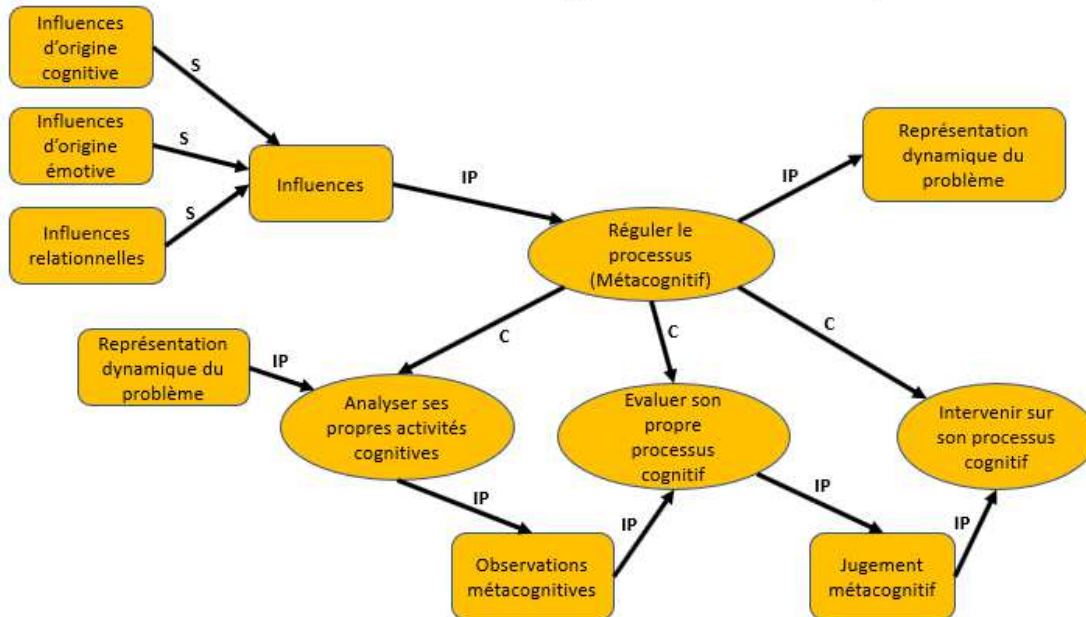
Influences d'origine cognitive

S

Influences d'origine émotive

S

Influences relationnelles

S

Influences

IP

Réguler le processus (Métacognitif)

IP

Représentation dynamique du problème

C

C

C

Représentation dynamique du problème

IP

Analyser ses propres activités cognitives

Evaluer son propre processus cognitif

Intervenir sur son processus cognitif

IP

Observations métacognitives

IP

IP

Jugement métacognitif

IP